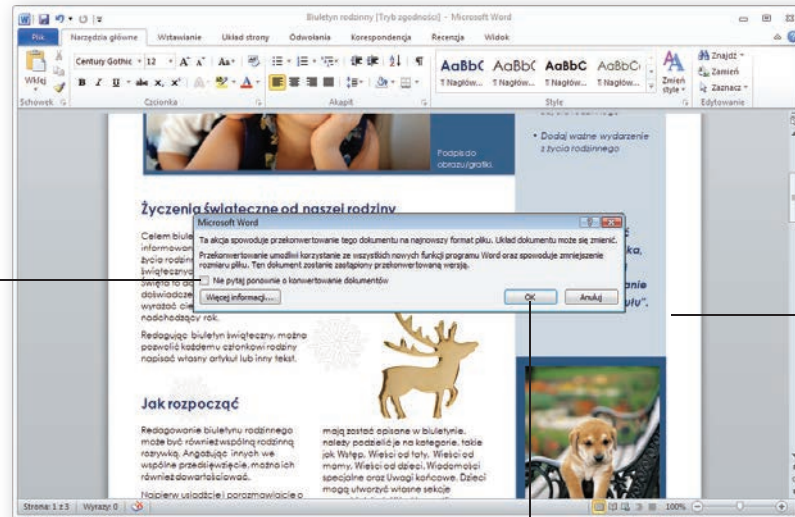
Biuletyn rodzinny [Tryb zgodności] - Microsoft Word

Plik Narzędzia główne Wstawianie Układ strony Odwołania Korespondencja Recenzja Widok

Wklej
Schowek
Century Gothic 12
Czcionka
Akapit
AaBbC( AaBbC( AaBbC AaBbC(
¶ Nagłów... ¶ Nagłów... ¶ Nagłów... ¶ Nagłów...
Zmień style
Style
Znajdź
Zamień
Zaznacz
Edytowanie

Podpis do obrazu/grafiki.

• Dodaj ważne wydarzenie z życia rodzinnego

Życzenia świąteczne od naszej rodziny

Celem biule informowa życia rodzin świątecznyc świeta to do doświadczeń wyrażać ok nadchodzący rok.

Redagując biuletyn świąteczny, można pozwolić każdemu członkowi rodziny napisać własny artykuł lub inny tekst.

ka,
anie
ulu".

Microsoft Word

Ta akcja spowoduje przekonwertowanie tego dokumentu na najnowszy format pliku. Układ dokumentu może się zmienić.

Przekonwertowanie umożliwi korzystanie ze wszystkich nowych funkcji programu Word oraz spowoduje zmniejszenie rozmiaru pliku. Ten dokument zostanie zastąpiony przekonwertowaną wersją.

Nie pytaj ponownie o konwertowanie dokumentów

Więcej informacji... OK Anuluj

Jak rozpocząć

Redagowanie biuletynu rodzinnego może być również wspólną rodzinną rozrywką. Angażując innych we wspólne przedsięwzięcie, można ich również dowartościować.

Najpierw ustalcie i porozmawiajcie o

mają zostać opisane w biuletynie, należy podzielić je na kategorie, takie jak Wstęp, Wieści od taty, Wieści od mamy, Wieści od dzieci, Wiadomości specjalne oraz Uwagi końcowe. Dzieci mogą utworzyć własne sekcje

Strona: 1 z 3 Wyrazy: 0 100%